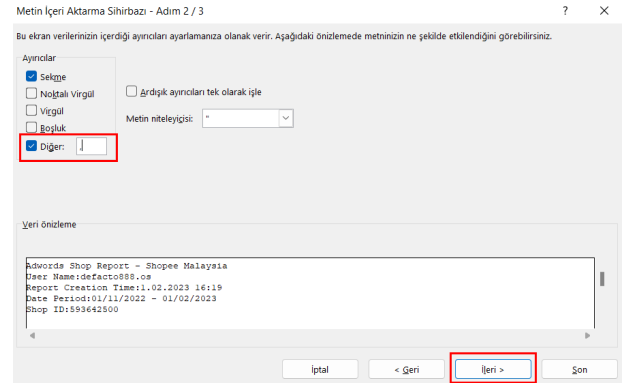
Metin İçeri Aktarma Sihirbazı - Adım 2 / 3

?

Bu ekran verilerinizin içerdiği ayırıcıları ayarlamanıza olanak verir. Aşağıdaki önizlemede metninizin ne şekilde etkilendiğini görebilirsiniz.

Ayırıcılar

Sekme

Noktalı Virgül

Virgül

Boşluk

Diğer: ,

Ardışık ayırıcıları tek olarak işle

Metin niteleyicisi: "

Veri önizleme

Adwords Shop Report - Shopee Malaysia
User Name:defacto888.os
Report Creation Time:1.02.2023 16:19
Date Period:01/11/2022 - 01/02/2023
Shop ID:593642500

İptal

< Geri

İleri >

Son